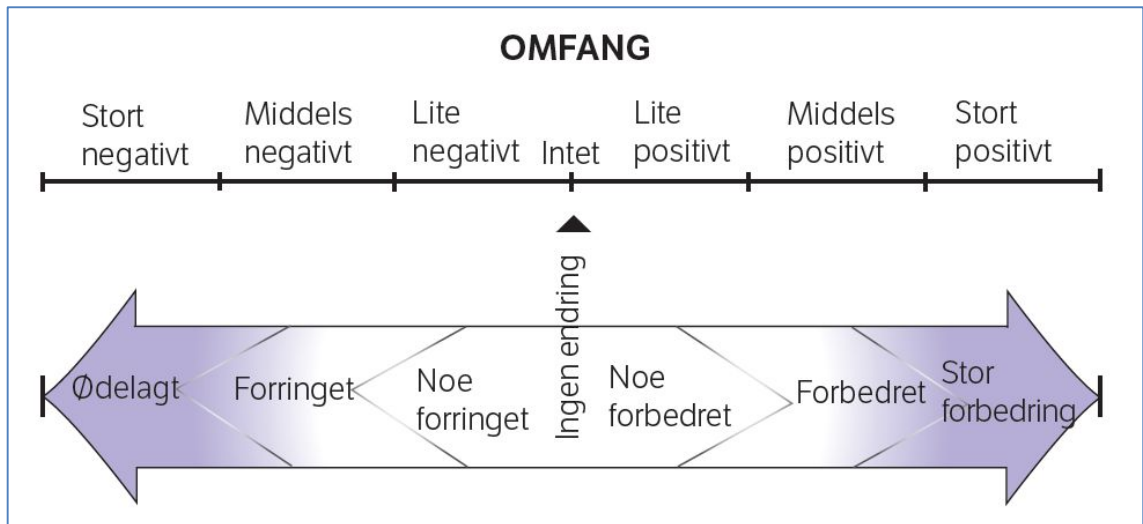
OMFANG

Stort negativt

Middels negativt

Lite negativt

Intet

Lite positivt

Middels positivt

Stort positivt

Ingen endring

Ødelagt

Forringet

Noe forringet

Noe forbedret

Forbedret

Stor forbedring